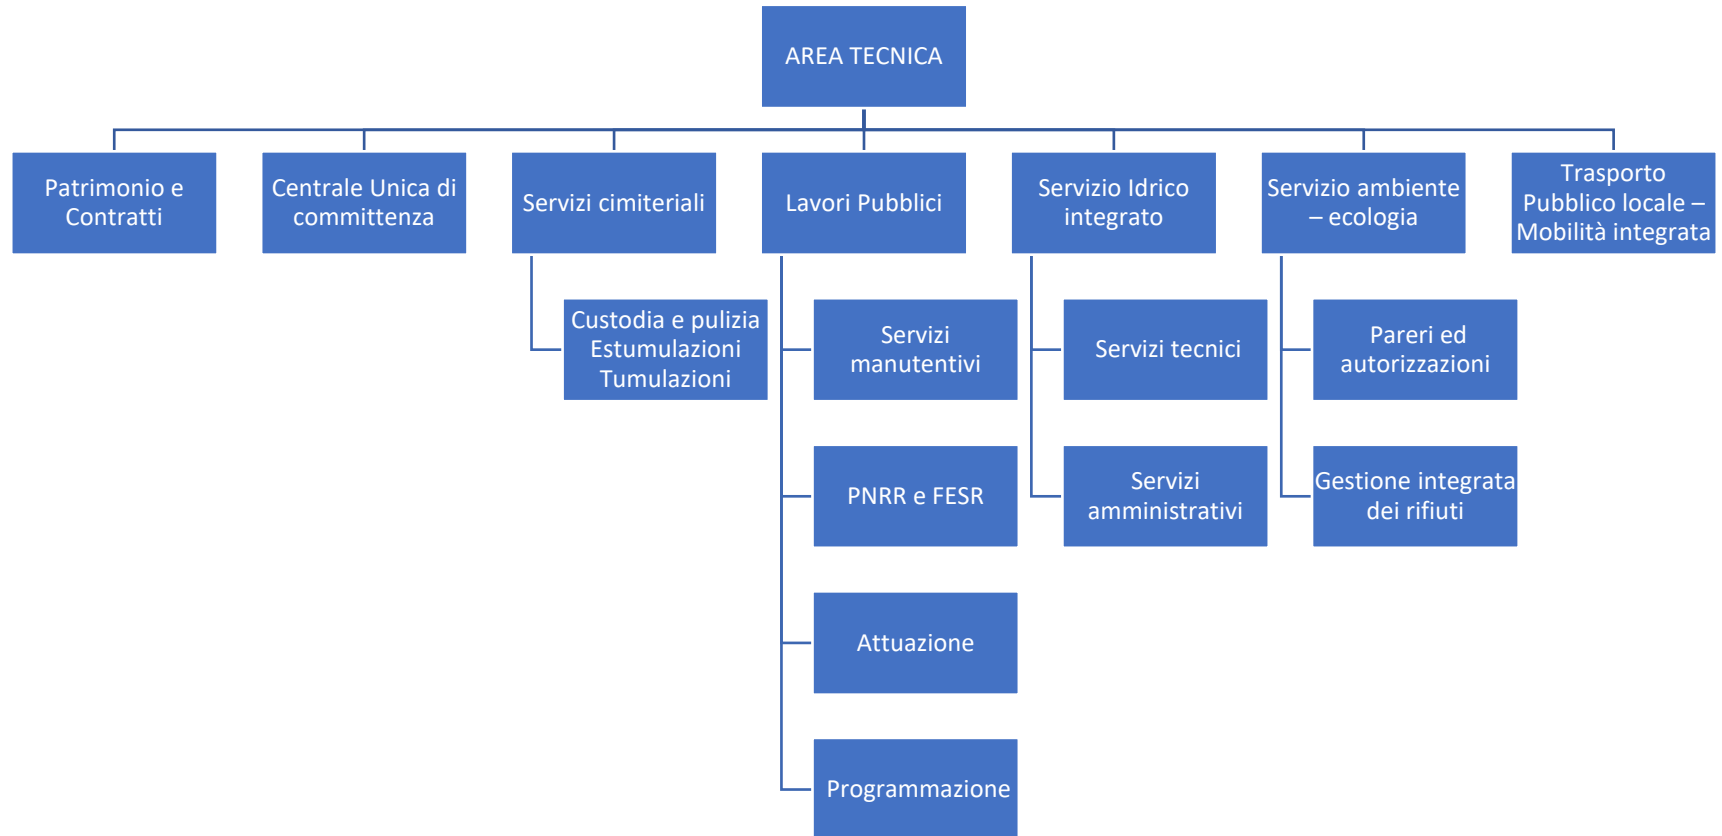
AREA TECNICA

Patrimonio e Contratti

Centrale Unica di committenza

Servizi cimiteriali

Custodia e pulizia Estumulazioni Tumulazioni

Lavori Pubblici

Servizi manutentivi

PNRR e FESR

Attuazione

Programmazione

Servizio Idrico integrato

Servizi tecnici

Servizi amministrativi

Servizio ambiente – ecologia

Pareri ed autorizzazioni

Gestione integrata dei rifiuti

Trasporto Pubblico locale – Mobilità integrata